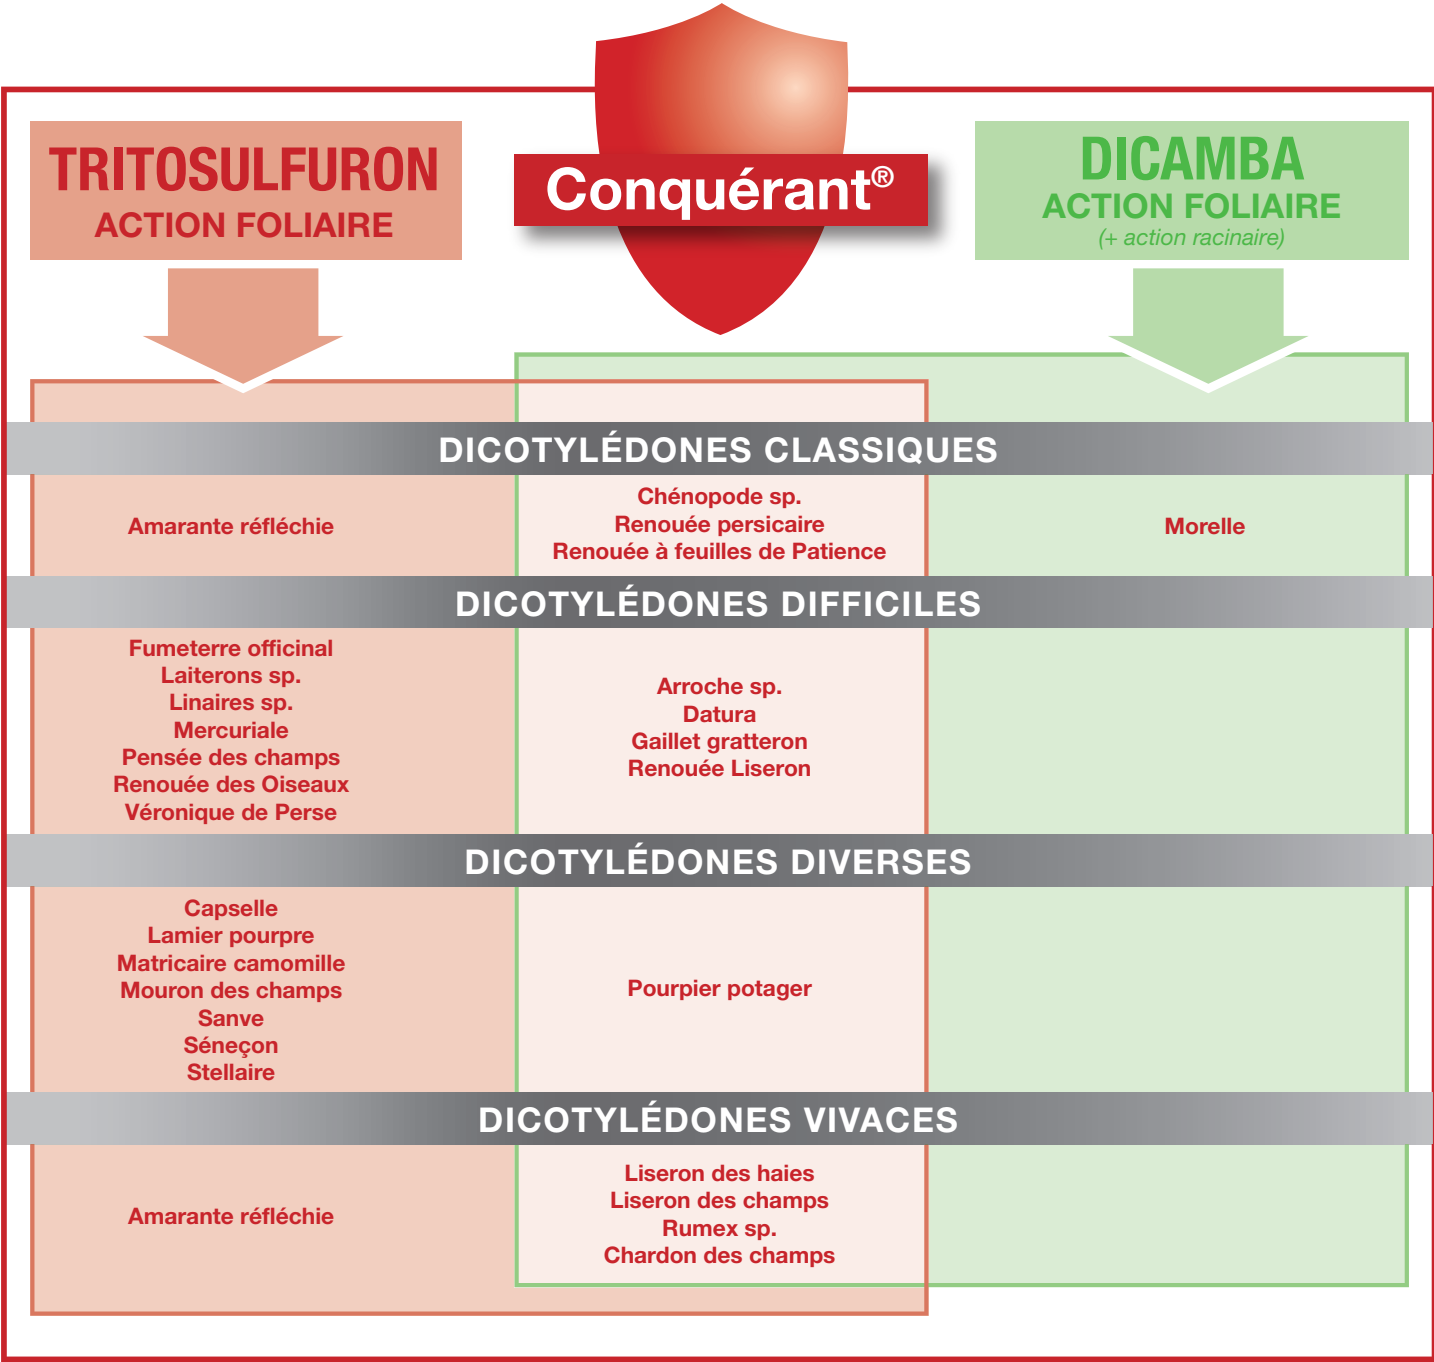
TRITOSULFURON
ACTION FOLIAIRE

Conquérant®

DICAMBA
ACTION FOLIAIRE
(+ action racinaire)

DICOTYLÉDONES CLASSIQUES

Amarante réfléchie

Chénopode sp.
Renouée persicaire
Renouée à feuilles de Patience

Morelle

DICOTYLÉDONES DIFFICILES

Fumeterre officinal
Laiterons sp.
Linaires sp.
Mercuriale
Pensée des champs
Renouée des Oiseaux
Véronique de Perse

Arroche sp.
Datura
Gaillet gratteron
Renouée Liseron

DICOTYLÉDONES DIVERSES

Capselle
Lamier pourpre
Matricaire camomille
Mouron des champs
Sanve
Séneçon
Stellaire

Pourpier potager

DICOTYLÉDONES VIVACES

Amarante réfléchie

Liseron des haies
Liseron des champs
Rumex sp.
Chardon des champs